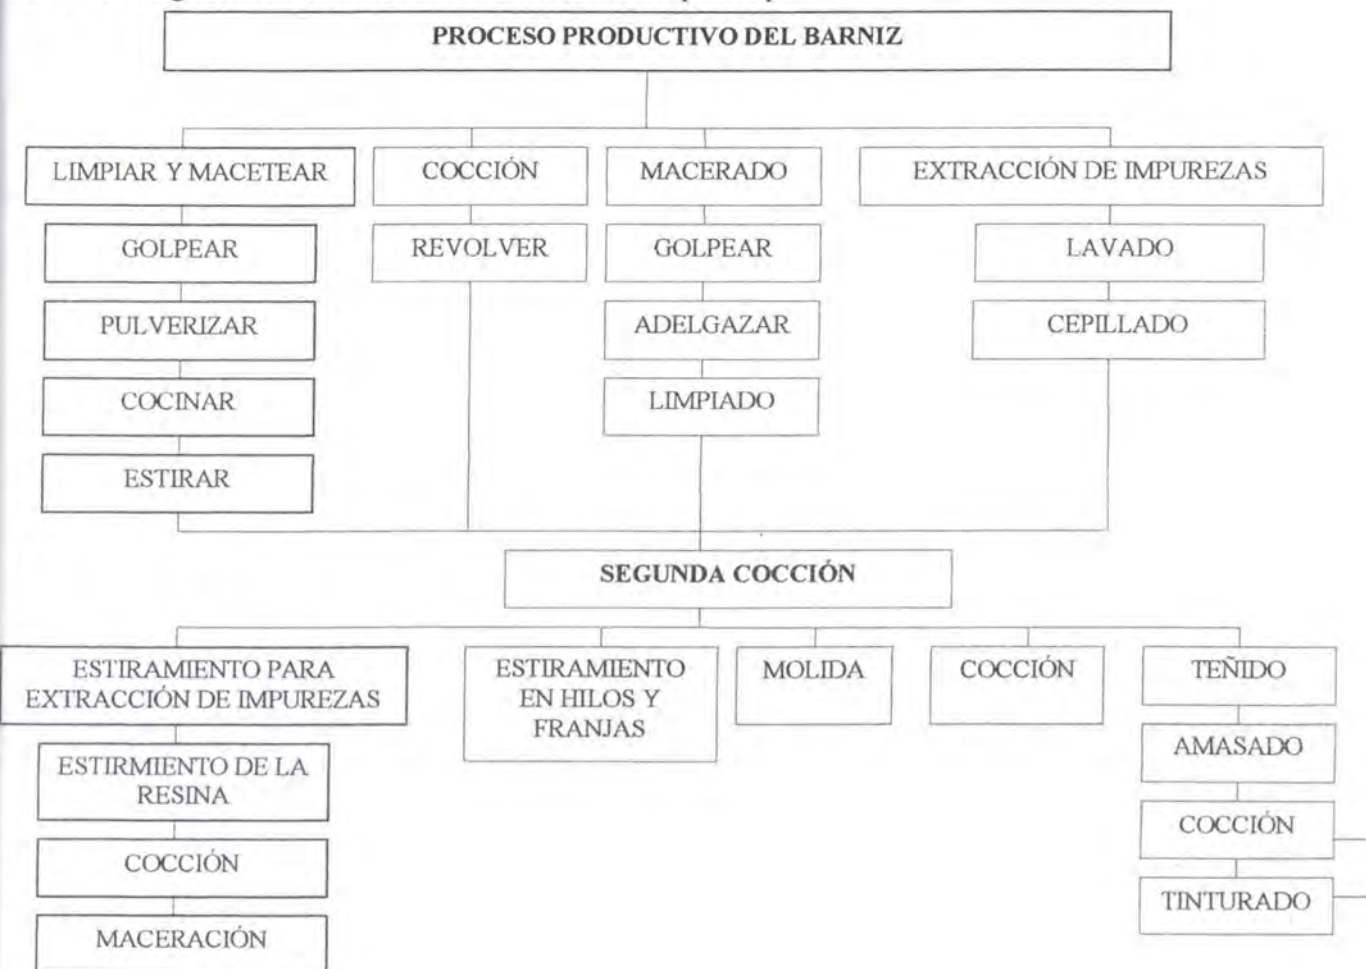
PROCESO PRODUCTIVO DEL BARNIZ

LIMPIAR Y MACETEAR

GOLPEAR

PULVERIZAR

COCINAR

ESTIRAR

COCCIÓN

REVOLVER

MACERADO

GOLPEAR

ADELGAZAR

LIMPIADO

EXTRACCIÓN DE IMPUREZAS

LAVADO

CEPILLADO

SEGUNDA COCCIÓN

ESTIRAMIENTO PARA EXTRACCIÓN DE IMPUREZAS

ESTIRMIENTO DE LA RESINA

COCCIÓN

MACERACIÓN

ESTIRAMIENTO EN HILOS Y FRANJAS

MOLIDA

COCCIÓN

TEÑIDO

AMASADO

COCCIÓN

TINTURADO